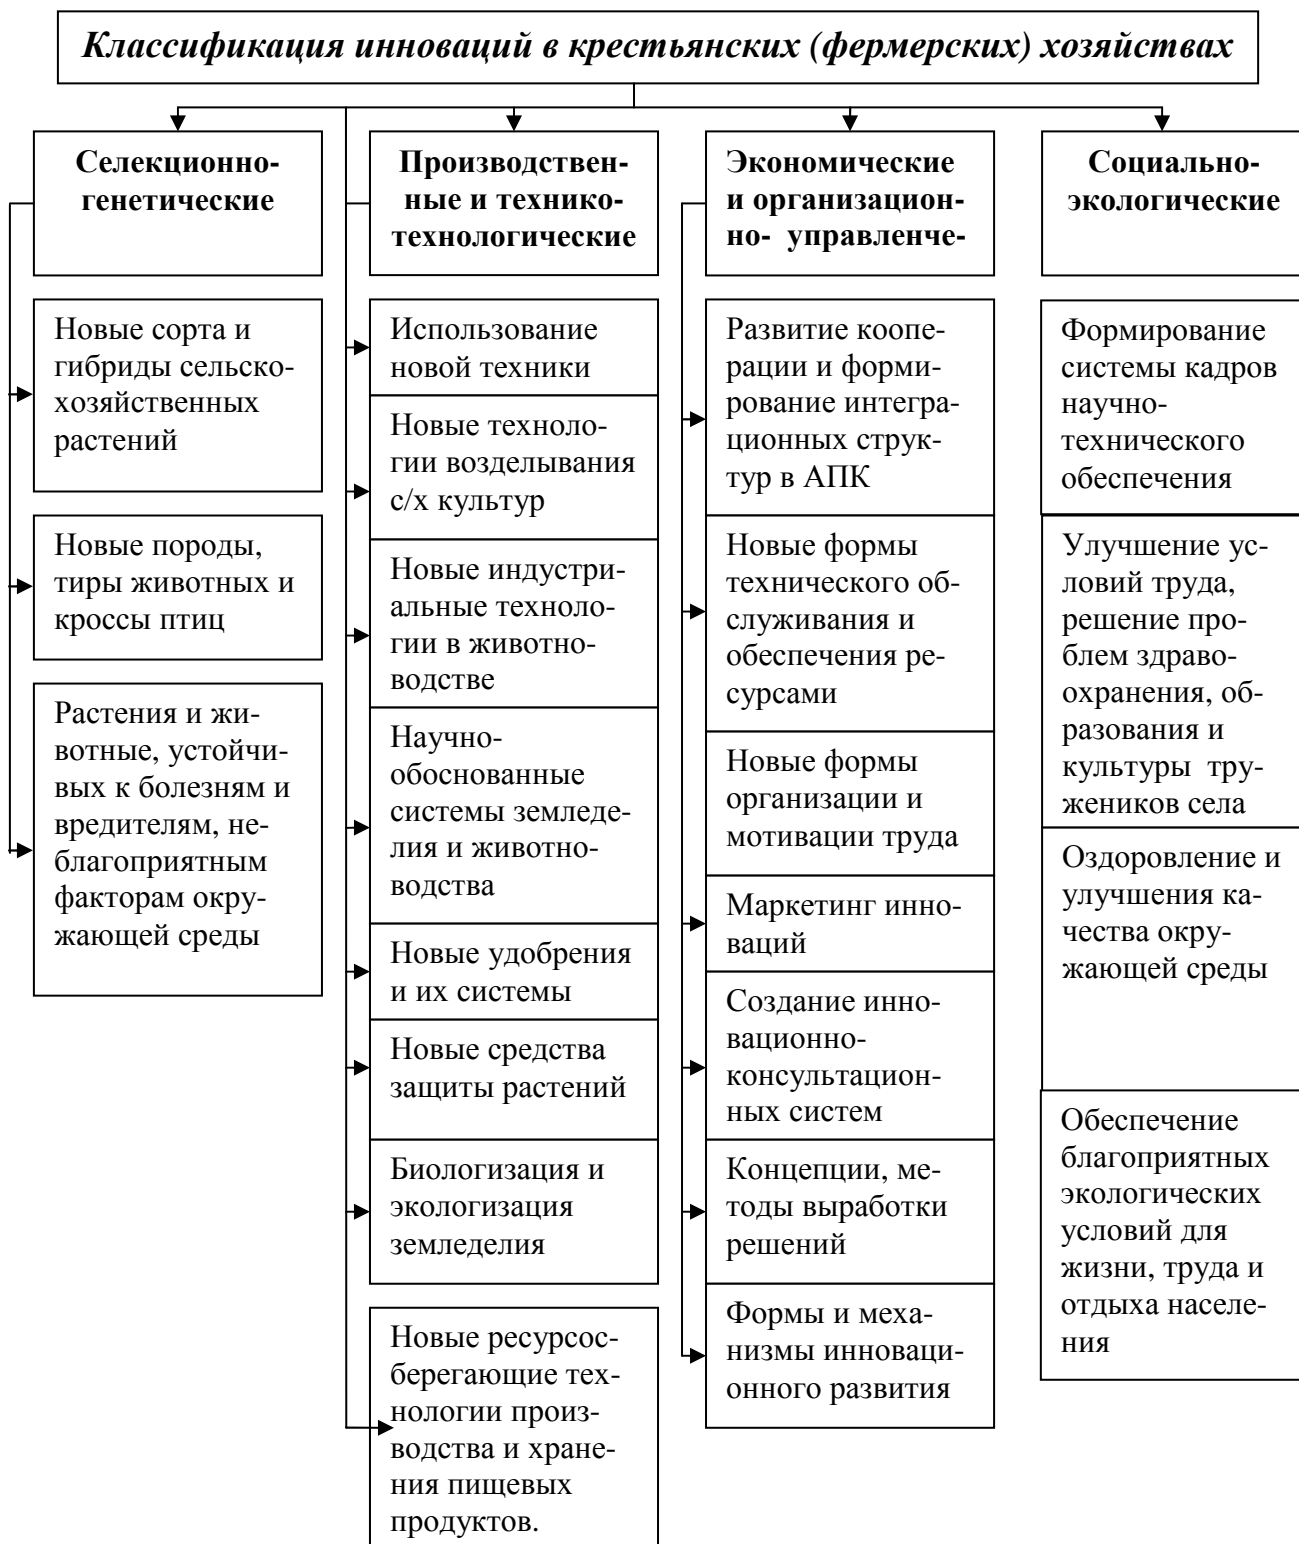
Классификация инноваций в крестьянских (фермерских) хозяйствах

Селекционно-генетические

Новые сорта и гибриды сельскохозяйственных растений

Новые породы, тиры животных и кроссы птиц

Растения и животные, устойчивых к болезням и вредителям, неблагоприятным факторам окружающей среды

Производственные и технико-технологические

Использование новой техники

Новые технологии возделывания с/х культур

Новые индустриальные технологии в животноводстве

Научно-обоснованные системы земледелия и животноводства

Новые удобрения и их системы

Новые средства защиты растений

Биологизация и экологизация земледелия

Новые ресурсосберегающие технологии производства и хранения пищевых продуктов.

Экономические и организационно- управленче-

Развитие кооперации и формирование интеграционных структур в АПК

Новые формы технического обслуживания и обеспечения ресурсами

Новые формы организации и мотивации труда

Маркетинг инноваций

Создание инновационно-консультационных систем

Концепции, методы выработки решений

Формы и механизмы инновационного развития

Социально-экологические

Формирование системы кадров научно-технического обеспечения

Улучшение условий труда, решение проблем здравоохранения, образования и культуры тружеников села

Оздоровление и улучшения качества окружающей среды

Обеспечение благоприятных экологических условий для жизни, труда и отдыха населения